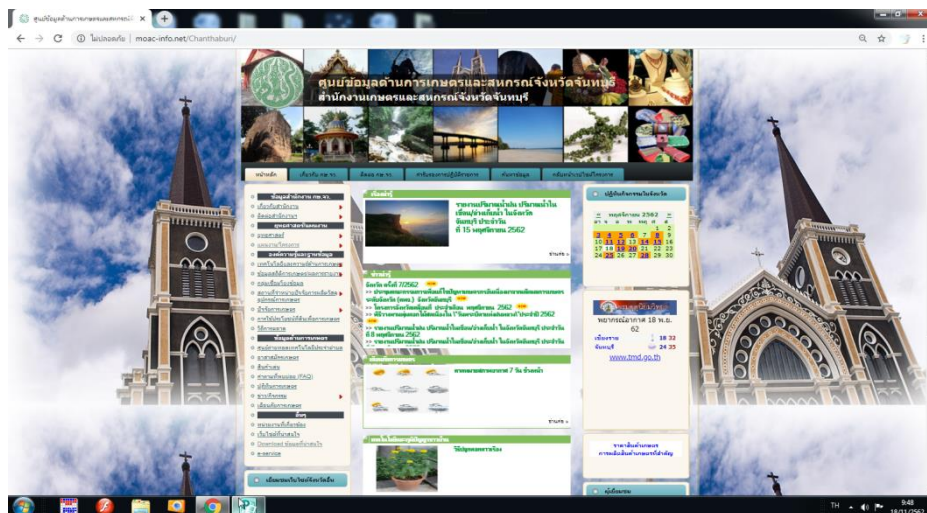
ศูนย์ข้อมูลด้านการเกษตรและสหกรณ์ ×

ไม่ปลอดภัย | moac-info.net/Chanthaburi/

ศูนย์ข้อมูลด้านการเกษตรและสหกรณ์จังหวัดจันทบุรี
สำนักงานเกษตรและสหกรณ์จังหวัดจันทบุรี

หน้าหลัก | เกี่ยวกับ กษ.จ. | ติดต่อ กษ.จ. | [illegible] | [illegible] | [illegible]

ข้อมูลสำนักงาน (กษ.จ.)
เกี่ยวกับสำนักงาน
ติดต่อสำนักงาน
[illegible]
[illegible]
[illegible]

ข้อมูลด้านการเกษตร
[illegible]
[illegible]
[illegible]
สินค้าเกษตร
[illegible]
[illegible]
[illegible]

อื่นๆ
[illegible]
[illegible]
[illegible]
e-service

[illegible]

รายงานปริมาณน้ำฝน ปริมาณน้ำในเขื่อน/อ่างเก็บน้ำ ในจังหวัดจันทบุรี ประจำวันที่ 15 พฤศจิกายน 2562

อ่านต่อ

ข่าวสาร
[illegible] 7/2562
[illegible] 2562
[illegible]
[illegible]

พยากรณ์อากาศ 7 วัน ข้างหน้า

อ่านต่อ

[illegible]

ปฏิทินกิจกรรมในจังหวัด
พฤศจิกายน 2562
| อา | จ | อ | พ | พฤ | ศ | ส |
|---|---|---|---|---|---|---|
| | | | | | 1 | 2 |
| 3 | 4 | 5 | 6 | 7 | 8 | 9 |
| 10 | 11 | 12 | 13 | 14 | 15 | 16 |
| 17 | 18 | 19 | 20 | 21 | 22 | 23 |
| 24 | 25 | 26 | 27 | 28 | 29 | 30 |

พยากรณ์อากาศ 18 พ.ย. 62
เมืองราช 18 32
จันทบุรี 24 35
www.tmd.go.th

ราคาสินค้าเกษตร
การเคลื่อนไหวสินค้าเกษตรที่สำคัญ

คู่มือระบบ

TH 9:48 18/11/2562